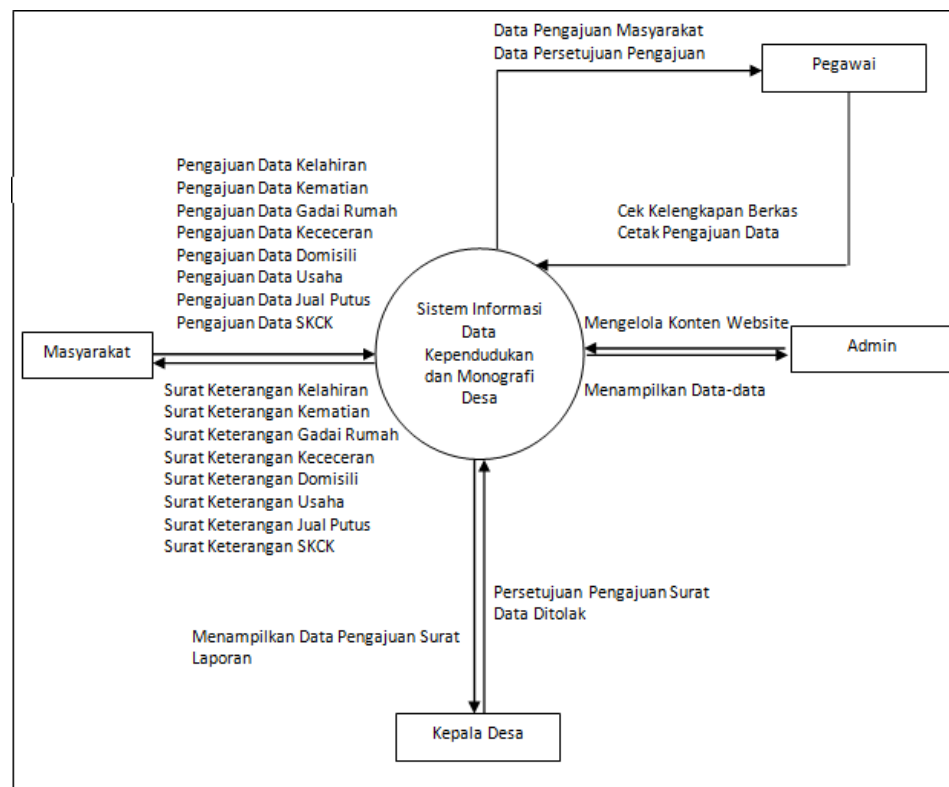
Data Pengajuan Masyarakat
Data Persetujuan Pengajuan

Pegawai

Pengajuan Data Kelahiran
Pengajuan Data Kematian
Pengajuan Data Gadai Rumah
Pengajuan Data Kececeran
Pengajuan Data Domisili
Pengajuan Data Usaha
Pengajuan Data Jual Putus
Pengajuan Data SKCK

Cek Kelengkapan Berkas
Cetak Pengajuan Data

Masyarakat

Sistem Informasi Data Kependudukan dan Monografi Desa

Mengelola Konten Website

Admin

Menampilkan Data-data

Surat Keterangan Kelahiran
Surat Keterangan Kematian
Surat Keterangan Gadai Rumah
Surat Keterangan Kececeran
Surat Keterangan Domisili
Surat Keterangan Usaha
Surat Keterangan Jual Putus
Surat Keterangan SKCK

Persetujuan Pengajuan Surat
Data Ditolak

Menampilkan Data Pengajuan Surat
Laporan

Kepala Desa